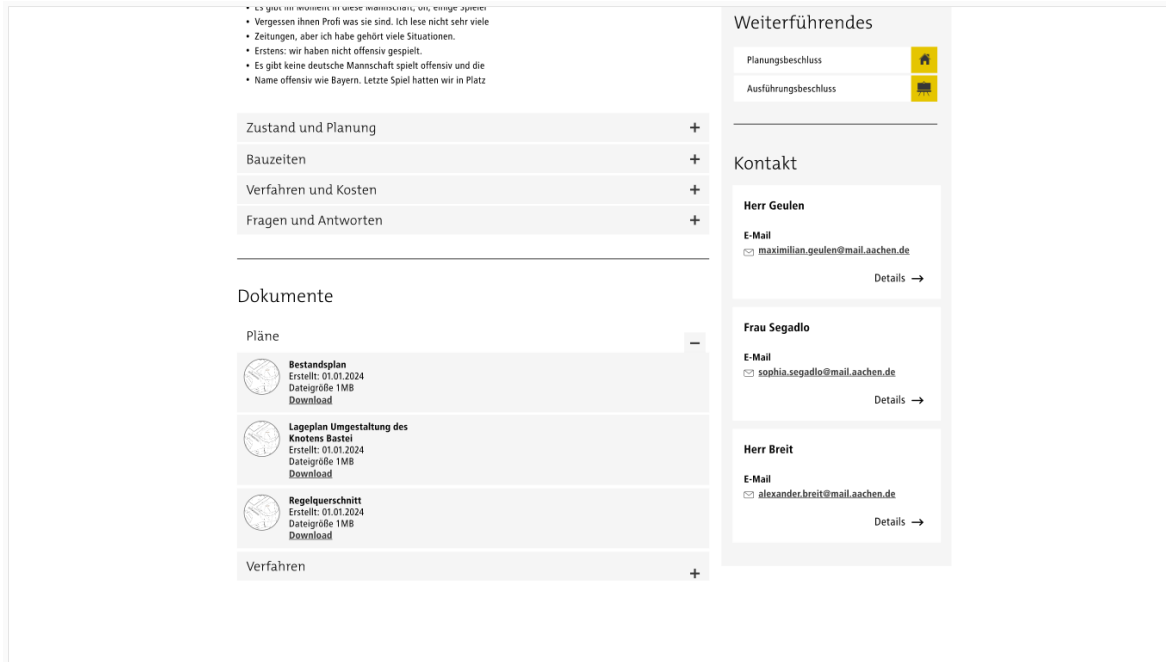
• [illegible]
• Vergessen ihnen Profi was sie sind. Ich lese nicht sehr viele
• Zeitungen, aber ich habe gehört viele Situationen.
• Erstens: wir haben nicht offensiv gespielt.
• Es gibt keine deutsche Mannschaft spielt offensiv und die
• Name offensiv wie Bayern. Letzte Spiel hatten wir in Platz

Zustand und Planung +

Bauzeiten +

Verfahren und Kosten +

Fragen und Antworten +

Dokumente

Pläne −

Bestandsplan
Erstellt: 01.01.2024
Dateigröße 1MB
Download

Lageplan Umgestaltung des Knotens Bastei
Erstellt: 01.01.2024
Dateigröße 1MB
Download

Regelquerschnitt
Erstellt: 01.01.2024
Dateigröße 1MB
Download

Verfahren +

Weiterführendes

Planungsbeschluss

Ausführungsbeschluss

Kontakt

Herr Geulen

E-Mail
maximilian.geulen@mail.aachen.de

Details →

Frau Segadlo

E-Mail
sophia.segadlo@mail.aachen.de

Details →

Herr Breit

E-Mail
alexander.breit@mail.aachen.de

Details →